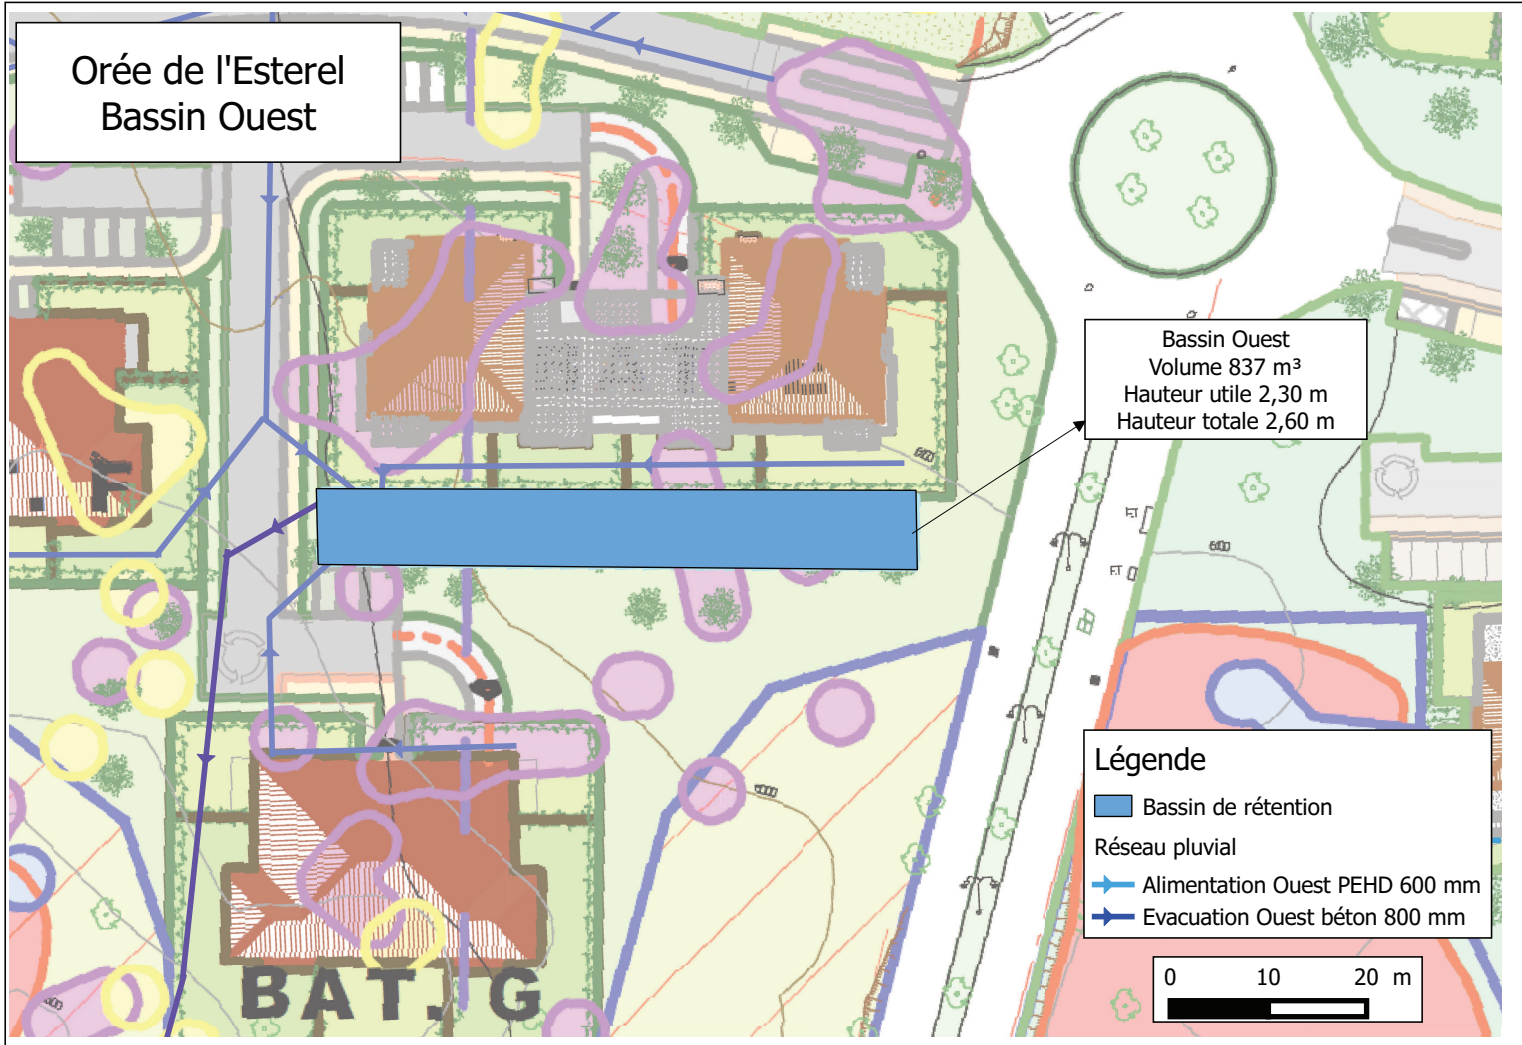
Orée de l'Esterel
Bassin Ouest

Bassin Ouest
Volume 837 m³
Hauteur utile 2,30 m
Hauteur totale 2,60 m

Légende
Bassin de rétention
Réseau pluvial
Alimentation Ouest PEHD 600 mm
Evacuation Ouest béton 800 mm

0 10 20 m

BAT. G